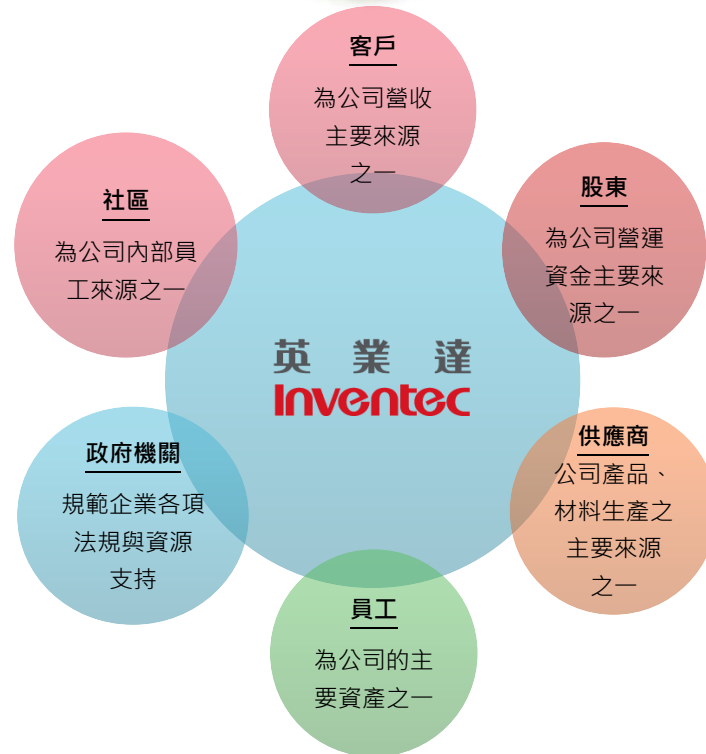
客戶
為公司營收主要來源之一

社區
為公司內部員工來源之一

股東
為公司營運資金主要來源之一

英業達
Inventec

政府機關
規範企業各項法規與資源支持

供應商
公司產品、材料生產之主要來源之一

員工
為公司的主要資產之一